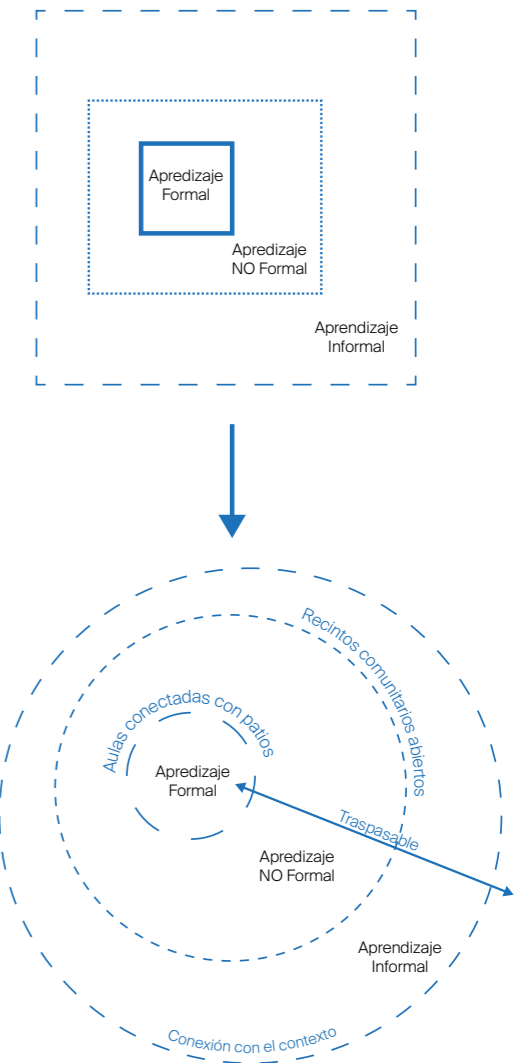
Apredizaje Formal

Apredizaje NO Formal

Aprendizaje Informal

Recintos comunitarios abiertos

Aulas conectadas con patios

Apredizaje Formal

Traspasable

Apredizaje NO Formal

Aprendizaje Informal

Conexión con el contexto